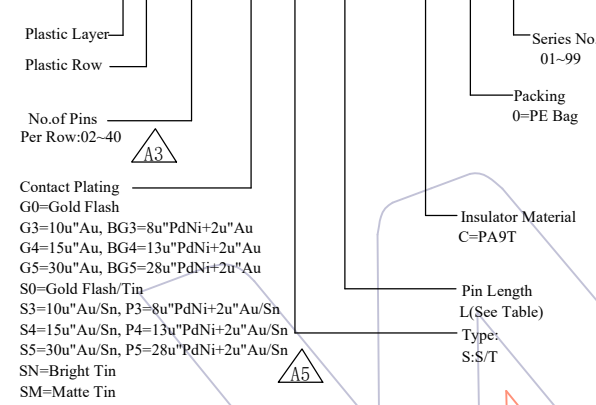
Plastic Layer

Plastic Row

No.of Pins
Per Row:02~40
A3

Contact Plating
G0=Gold Flash
G3=10u"Au, BG3=8u"PdNi+2u"Au
G4=15u"Au, BG4=13u"PdNi+2u"Au
G5=30u"Au, BG5=28u"PdNi+2u"Au
S0=Gold Flash/Tin
S3=10u"Au/Sn, P3=8u"PdNi+2u"Au/Sn
S4=15u"Au/Sn, P4=13u"PdNi+2u"Au/Sn
S5=30u"Au/Sn, P5=28u"PdNi+2u"Au/Sn
SN=Bright Tin
SM=Matte Tin
A5

Series No
01~99

Packing
0=PE Bag

Insulator Material
C=PA9T

Pin Length
L(See Table)

Type:
S:S/T